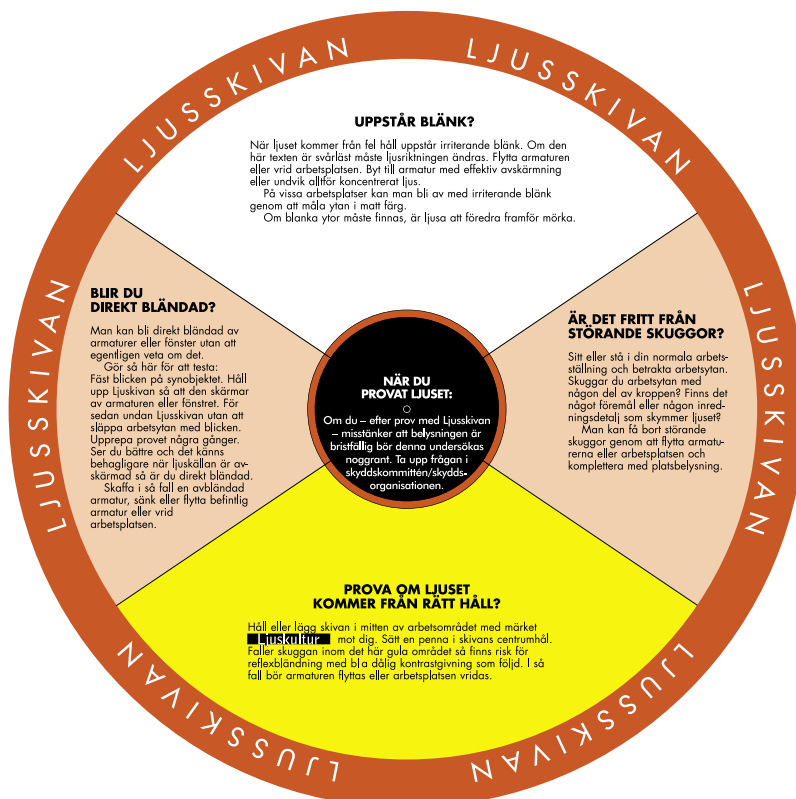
LJUSSKIVAN

LJUSSKIVAN

LJUSSKIVAN

LJUSSKIVAN

LJUSSKIVAN

UPPSTÅR BLÄNK?

När ljuset kommer från fel håll uppstår irriterande bländ. Om den här texten är svårläst måste ljusriktningen ändras. Flytta armaturen eller vrid arbetsplatsen. Byt till armatur med effektiv avskärmning eller undvik alltför koncentrerat ljus.

På vissa arbetsplatser kan man bli av med irriterande blänk genom att måla ytan i matt färg.

Om blanka ytor måste finnas, är ljusa att föredra framför mörka.

BLIR DU DIREKT BLÄNDAD?

Man kan bli direkt bländad av armaturer eller fönster utan att egentligen veta om det.

Gör så här för att testa: Fäst blicken på synobjektet. Håll upp Ljuskivan så att den skärmar av armaturen eller fönstret. För sedan undan Ljusskivan utan att släppa arbetsytan med blicken. Upprepa provet några gånger. Ser du bättre och det känns behagligare när ljuskällan är avskärmad så är du direkt bländad.

Skaffa i så fall en avbländad armatur, sänk eller flytta befintlig armatur eller vrid arbetsplatsen.

NÄR DU PROVAT LJUSET:

Om du – efter prov med Ljusskivan – misstänker att belysningen är bristfällig bör denna undersökas noggrant. Ta upp frågan i skyddskommittén/skyddsorganisationen.

ÄR DET FRITT FRÅN STÖRANDE SKUGGOR?

Sitt eller stå i din normala arbetsställning och betrakta arbetsytan. Skuggar du arbetsytan med någon del av kroppen? Finns det något föremål eller någon inredningsdetalj som skymmer ljuset?

Man kan få bort störande skuggor genom att flytta armaturerna eller arbetsplatsen och komplettera med platsbelysning.

PROVA OM LJUSET KOMMER FRÅN RÄTT HÅLL?

Håll eller lägg skivan i mitten av arbetsområdet med märket Ljuskultur mot dig. Sätt en penna i skivans centrumhål. Faller skuggan inom det här gula området så finns risk för reflexbländning med bl a dålig kontrastgivning som följd. I så fall bör armaturen flyttas eller arbetsplatsen vridas.